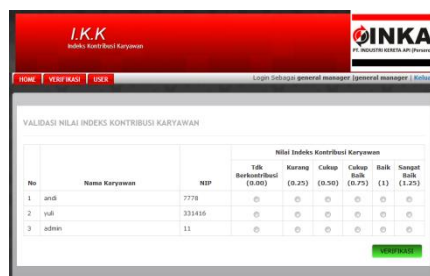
I.K.K
Indeks Kontribusi Karyawan

INKA
PT. INDUSTRI KERETA API (Persero)

HOME VERIFIKASI USER

Login Sebagai general manager |general manager | Kelua

VALIDASI NILAI INDEKS KONTRIBUSI KARYAWAN

| No | Nama Karyawan | NIP | Tdk Berkontribusi (0.00) | Kurang (0.25) | Cukup (0.50) | Cukup Baik (0.75) | Baik (1) | Sangat Baik (1.25) |
|---|---|---|---|---|---|---|---|---|
| 1 | andi | 7778 | | | | | | |
| 2 | yuli | 331416 | | | | | | |
| 3 | admin | 11 | | | | | | |

VERIFIKASI